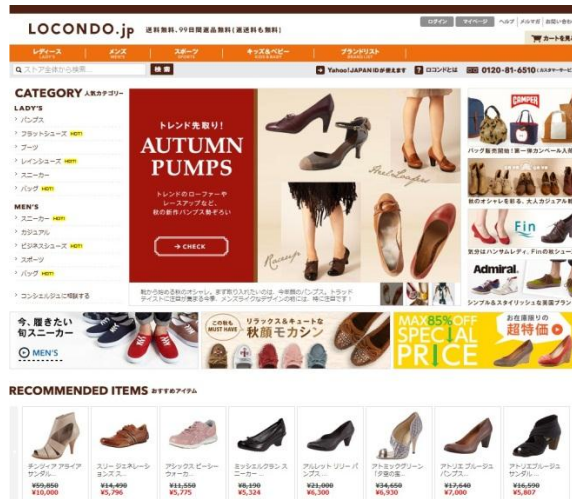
LOCONDO.jp 送料無料、99日間返品無料（返送料も無料）

ログイン | マイページ | ヘルプ | メルマガ | お問い合わせ

カートを見る

レディース LADIES | メンズ MEN'S | スポーツ SPORTS | キッズ&ベビー KIDS & BABY | ブランドリスト BRAND LIST

ストア全体から検索... 検索

Yahoo! JAPAN IDが使えます | ロコンドとは | 0120-81-6510 (カスタマーサービス)

CATEGORY 人気カテゴリー

LADY'S
パンプス
フラットシューズ HOT!
ブーツ
レインシューズ HOT!
スニーカー
バッグ HOT!

MEN'S
スニーカー HOT!
カジュアル
ビジネスシューズ HOT!
スポーツ
バッグ HOT!

コンシェルジュに相談する

トレンド先取り！
AUTUMN PUMPS
トレンドのローファーやレースアップなど、秋の新作パンプス勢ぞろい
→ CHECK

靴から始める秋のオシャレ。まず取り入れたいのは、今年風のパンプス。トラッドテイストに注目が集まる今季、メンズライクなデザインの靴には、特に注目です！

Heel Loafer
Lace up

CAMPER
バッグ販売開始！第一弾カンペール入荷
秋のオシャレを彩る、大人カジュアル靴
Fin
気分はハンサムレディ。Finの秋冬シューズ
Admiral.
シンプル&スタイリッシュな英国ブランド

今、履きたい 旬スニーカー
MEN'S

これから MUST HAVE
リラックス&キュートな 秋顔モカシン

MAX 85% OFF
SPECIAL PRICE
お在庫限りの 超特価

RECOMMENDED ITEMS おすすめアイテム

| チンジア アライアサンダル... | スリージェネレーションズ... | アシックス ビーシーウォーカー... | ミッシェルクランス ニーカー... | アルレット リリーパンプス... | アトミックグリーン『夕凪の星... | アトリエ ブルージュパンプス... | アトリエブルージュサンダル... |
|---|---|---|---|---|---|---|---|
| ¥59,850 | ¥14,490 | ¥11,550 | ¥8,190 | ¥21,000 | ¥34,650 | ¥17,640 | ¥16,590 |
| ¥10,000 | ¥5,796 | ¥5,775 | ¥5,324 | ¥6,300 | ¥6,930 | ¥7,000 | ¥5,807 |